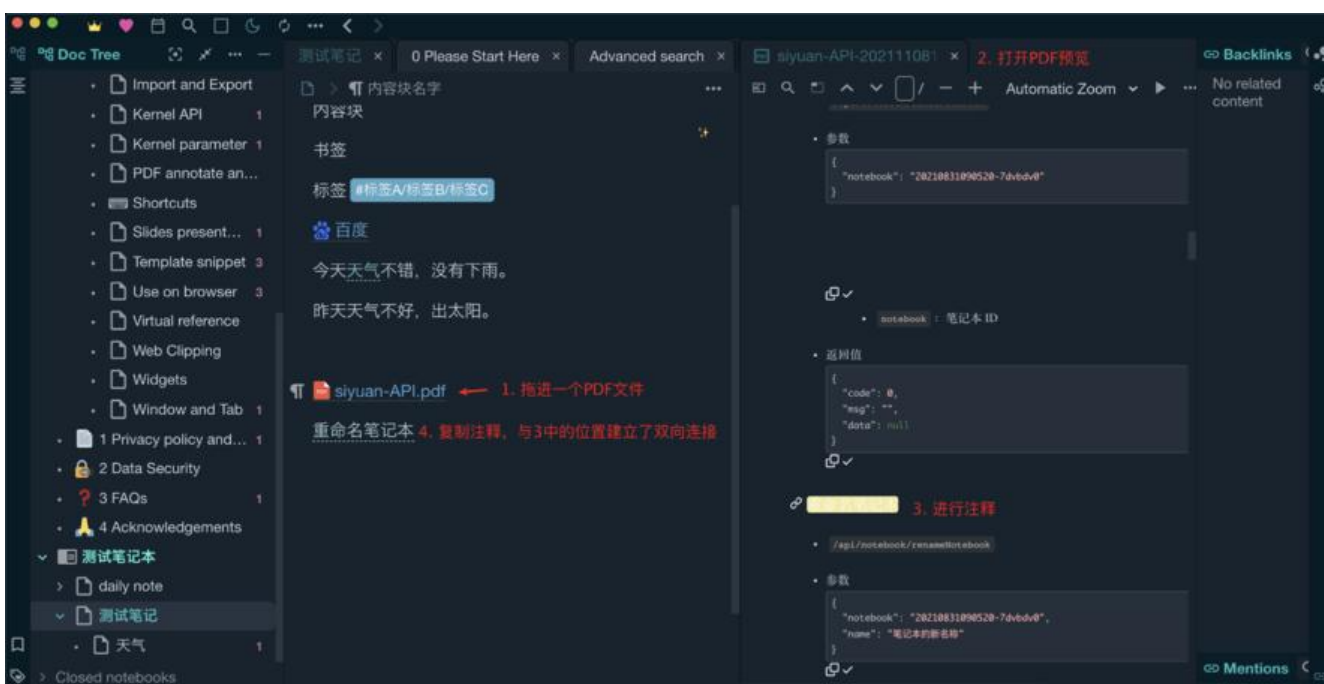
Doc Tree

Import and Export
Kernel API 1
Kernel parameter 1
PDF annotate an...
Shortcuts
Slides present... 1
Template snippet 3
Use on browser 3
Virtual reference
Web Clipping
Widgets
Window and Tab 1
1 Privacy policy and... 1
2 Data Security
3 FAQs 1
4 Acknowledgements
测试笔记本
daily note
测试笔记
天气 1
Closed notebooks

测试笔记 ×
0 Please Start Here ×
Advanced search ×
siyuan-API-20211108 ×
2. 打开PDF预览

内容块名字
内容块
书签
标签 #标签A/标签B/标签C
百度
今天天气不错，没有下雨。
昨天天气不好，出太阳。
siyuan-API.pdf ← 1. 拖进一个PDF文件
重命名笔记本 4. 复制注释，与3中的位置建立了双向连接

Automatic Zoom

• 参数
{
"notebook": "20210831090520-7dvbdv0"
}
• notebook : 笔记本 ID
• 返回值
{
"code": 0,
"msg": "",
"data": null
}
3. 进行注释
• /api/notebook/renameNotebook
• 参数
{
"notebook": "20210831090520-7dvbdv0",
"name": "笔记本的新名称"
}

Backlinks
No related content
Mentions